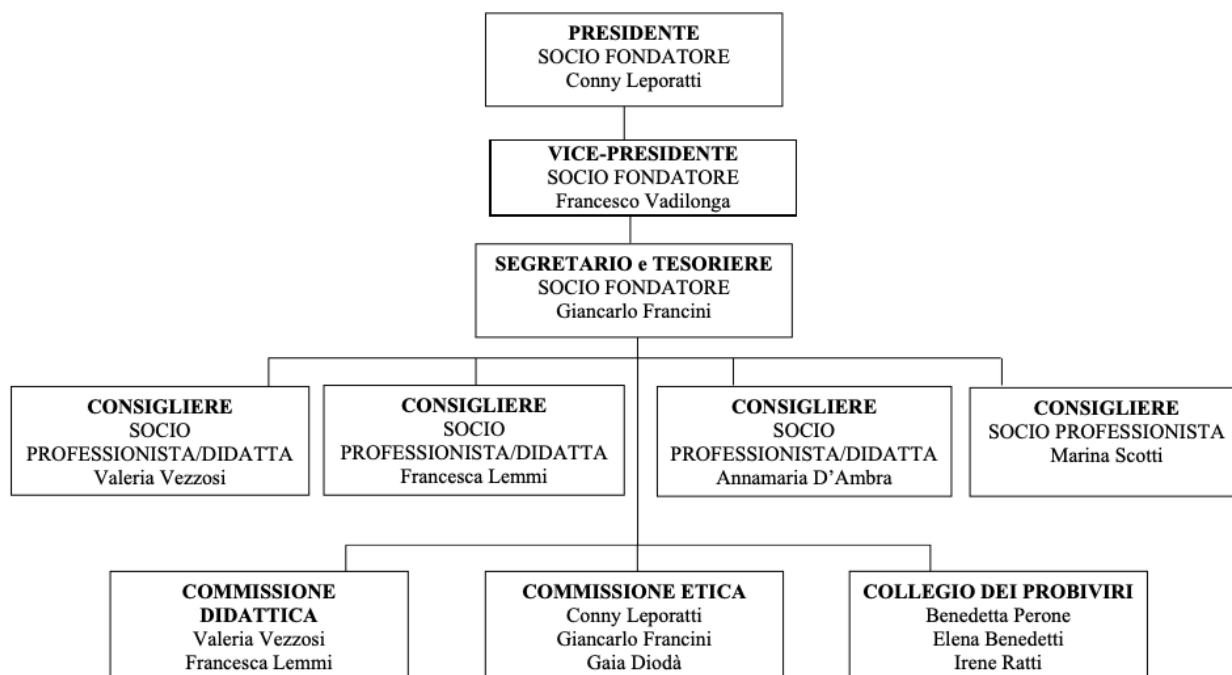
**PRESIDENTE**
SOCIO FONDATORE
Conny Leporatti

**VICE-PRESIDENTE**
SOCIO FONDATORE
Francesco Vadilonga

**SEGRETARIO e TESORIERE**
SOCIO FONDATORE
Giancarlo Francini

**CONSIGLIERE**
SOCIO PROFESSIONISTA/DIDATTA
Valeria Vezzosi

**CONSIGLIERE**
SOCIO PROFESSIONISTA/DIDATTA
Francesca Lemmi

**CONSIGLIERE**
SOCIO PROFESSIONISTA/DIDATTA
Annamaria D'Ambra

**CONSIGLIERE**
SOCIO PROFESSIONISTA
Marina Scotti

**COMMISSIONE DIDATTICA**
Valeria Vezzosi
Francesca Lemmi

**COMMISSIONE ETICA**
Conny Leporatti
Giancarlo Francini
Gaia Diodà

**COLLEGIO DEI PROBIVIRI**
Benedetta Perone
Elena Benedetti
Irene Ratti